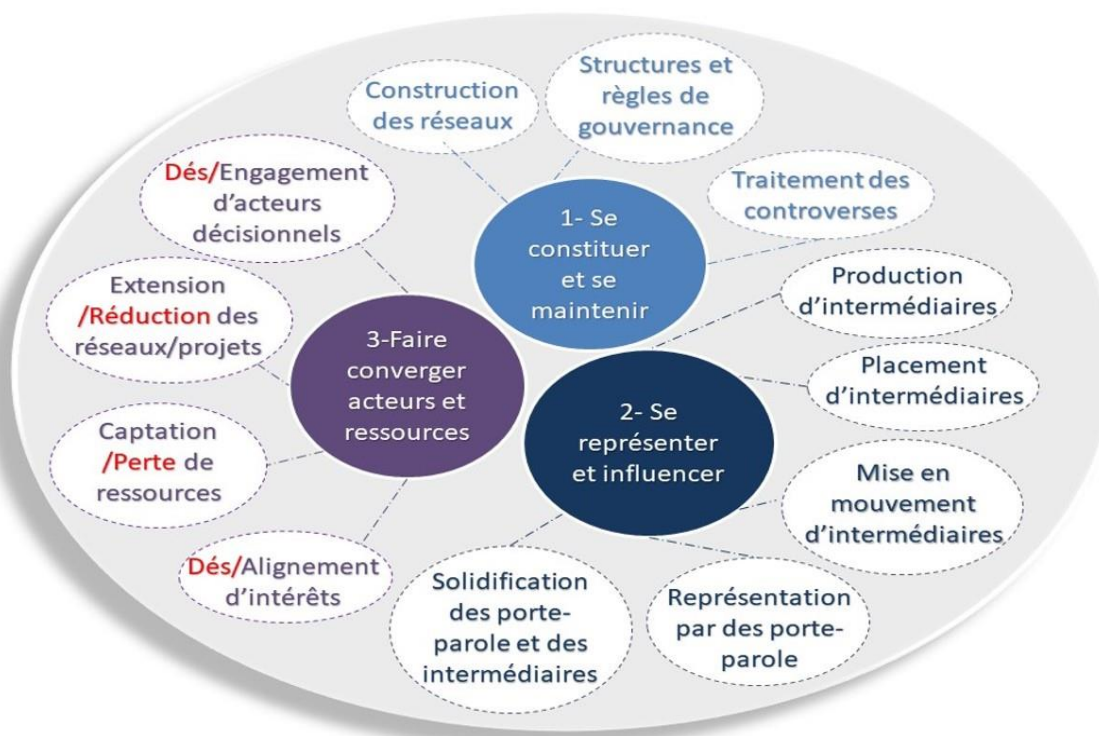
Construction des réseaux

Structures et règles de gouvernance

Traitement des controverses

Dés/Engagement d'acteurs décisionnels

1- Se constituer et se maintenir

Production d'intermédiaires

Extension /Réduction des réseaux/projets

3-Faire converger acteurs et ressources

Placement d'intermédiaires

2- Se représenter et influencer

Captation /Perte de ressources

Mise en mouvement d'intermédiaires

Dés/Alignement d'intérêts

Solidification des porte-parole et des intermédiaires

Représentation par des porte-parole